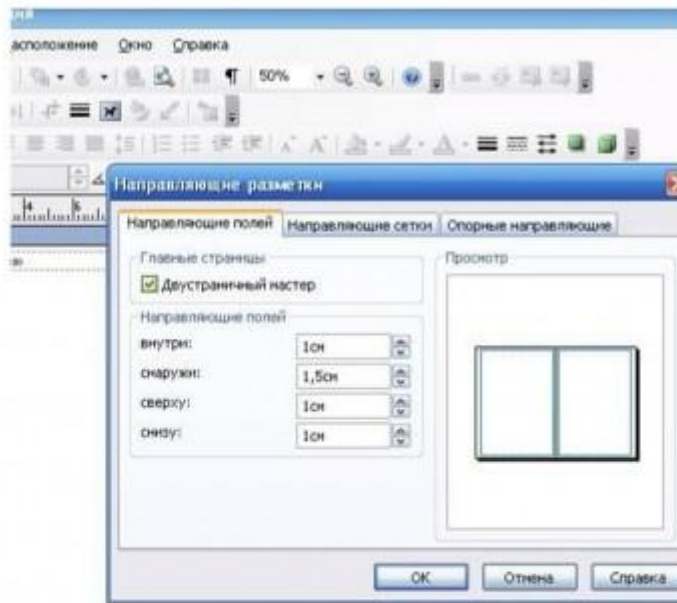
асположение Окно Справка

50%

Направляющие разметки

Направляющие полей | Направляющие сетки | Опорные направляющие

Главные страницы

Двустраничный мастер

Направляющие полей

внутри: 1см

снаружи: 1,5см

сверху: 1см

снизу: 1см

Просмотр

OK | Отмена | Справка